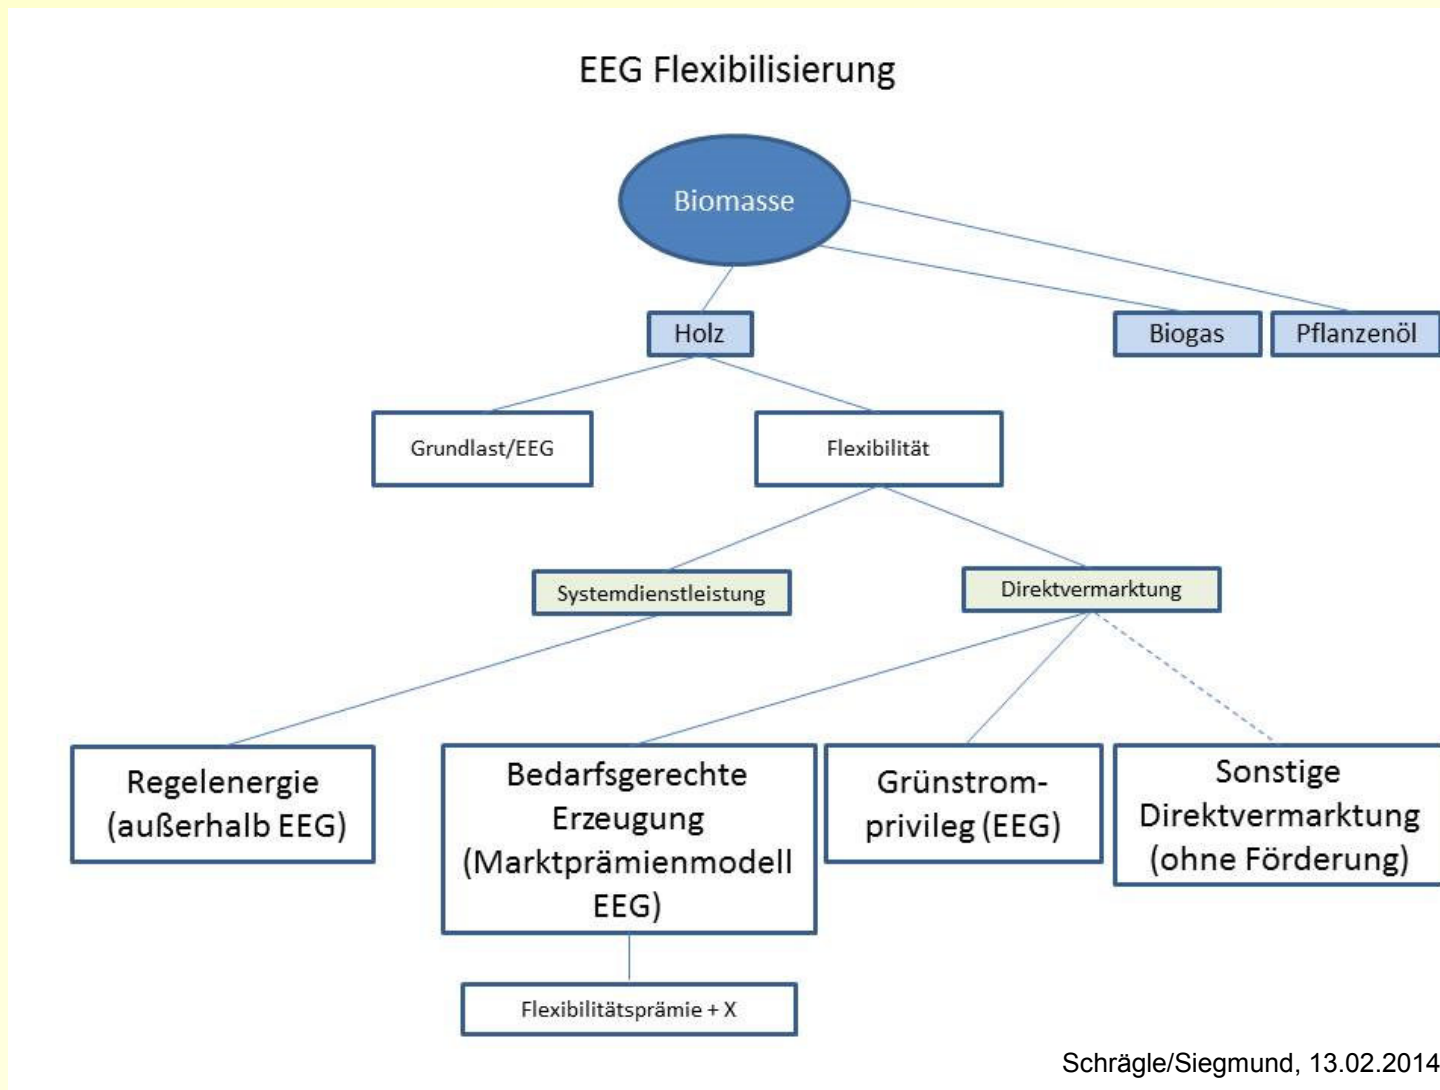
EEG Flexibilisierung

Biomasse

Holz

Biogas

Pflanzenöl

Grundlast/EEG

Flexibilität

Systemdienstleistung

Direktvermarktung

Regelenergie (außerhalb EEG)

Bedarfsgerechte Erzeugung (Marktprämienmodell EEG)

Grünstrom-privileg (EEG)

Sonstige Direktvermarktung (ohne Förderung)

Flexibilitätsprämie + X

Schrägle/Siegmund, 13.02.2014